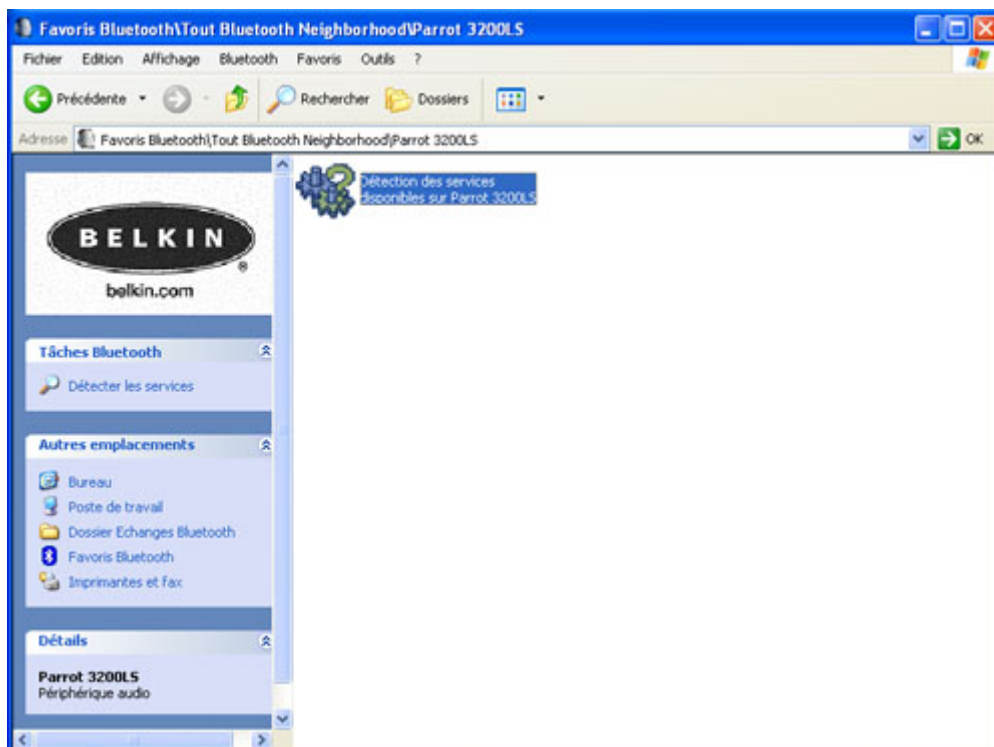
Favoris Bluetooth\Tout Bluetooth Neighborhood\Parrot 3200LS

Fichier Edition Affichage Bluetooth Favoris Outils ?

Précédente Rechercher Dossiers

Adresse Favoris Bluetooth\Tout Bluetooth Neighborhood\Parrot 3200LS OK

BELKIN
belkin.com

Tâches Bluetooth

Détecter les services

Autres emplacements

Bureau
Poste de travail
Dossier Echanges Bluetooth
Favoris Bluetooth
Imprimantes et fax

Détails

Parrot 3200LS
Périphérique audio

Détection des services disponibles sur Parrot 3200LS